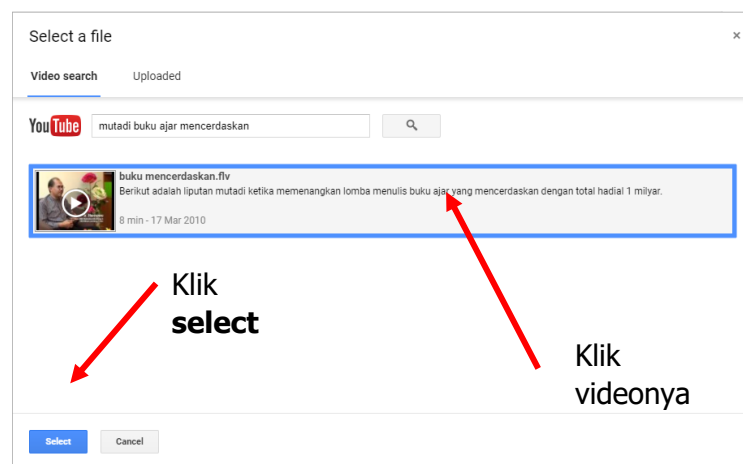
Select a file

×

Video search

Uploaded

YouTube

mutadi buku ajar mencerdaskan

buku mencerdaskan.flv

Berikut adalah liputan mutadi ketika memenangkan lomba menulis buku ajar yang mencerdaskan dengan total hadial 1 milyar.

8 min - 17 Mar 2010

Klik **select**

Klik videonya

Select

Cancel